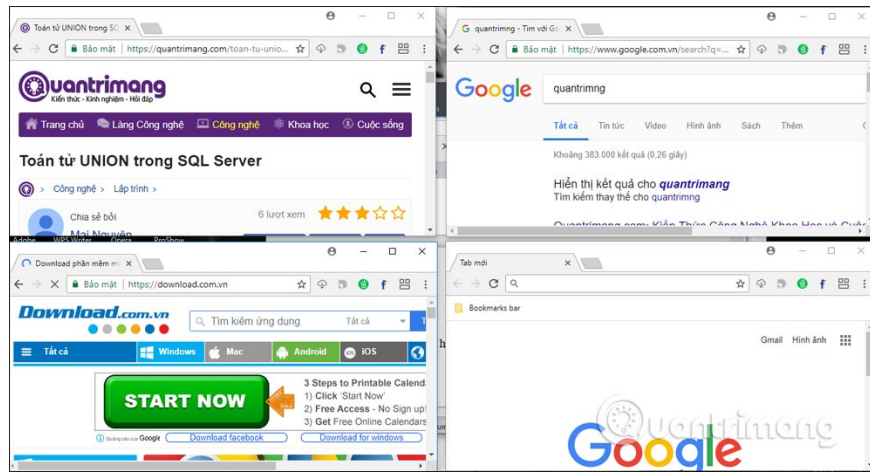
Toán tử UNION trong SQ ×

Bảo mật | https://quantrimang.com/toan-tu-unio...

Quantrimang
Kiến thức - Kinh nghiệm - Hỏi đáp

Trang chủ | Làng Công nghệ | Công nghệ | Khoa học | Cuộc sống

Toán tử UNION trong SQL Server

Công nghệ › Lập trình ›

Chia sẻ bởi
Mai Nguyên

6 lượt xem

Adobe WPS Writer Opera ProShow

quantrimng - Tìm với Go ×

Bảo mật | https://www.google.com.vn/search?q=...

Google

quantrimng

Tất cả | Tin tức | Video | Hình ảnh | Sách | Thêm

Khoảng 383.000 kết quả (0,26 giây)

Hiển thị kết quả cho quantrimang
Tìm kiếm thay thế cho quantrimng

Quantrimang.com: Kiến Thức Công Nghệ Khoa Học và Cuộc

Download phần mềm m ×

Bảo mật | https://download.com.vn

Download.com.vn

Tìm kiếm ứng dụng | Tất cả

Tất cả | Windows | Mac | Android | iOS

START NOW

3 Steps to Printable Calenda
1) Click 'Start Now'
2) Free Access - No Sign up
3) Get Free Online Calendars

Quảng cáo bởi Google | Download facebook | Download for windows

Tab mới ×

Bookmarks bar

Gmail | Hình ảnh

Quantrimang

Google